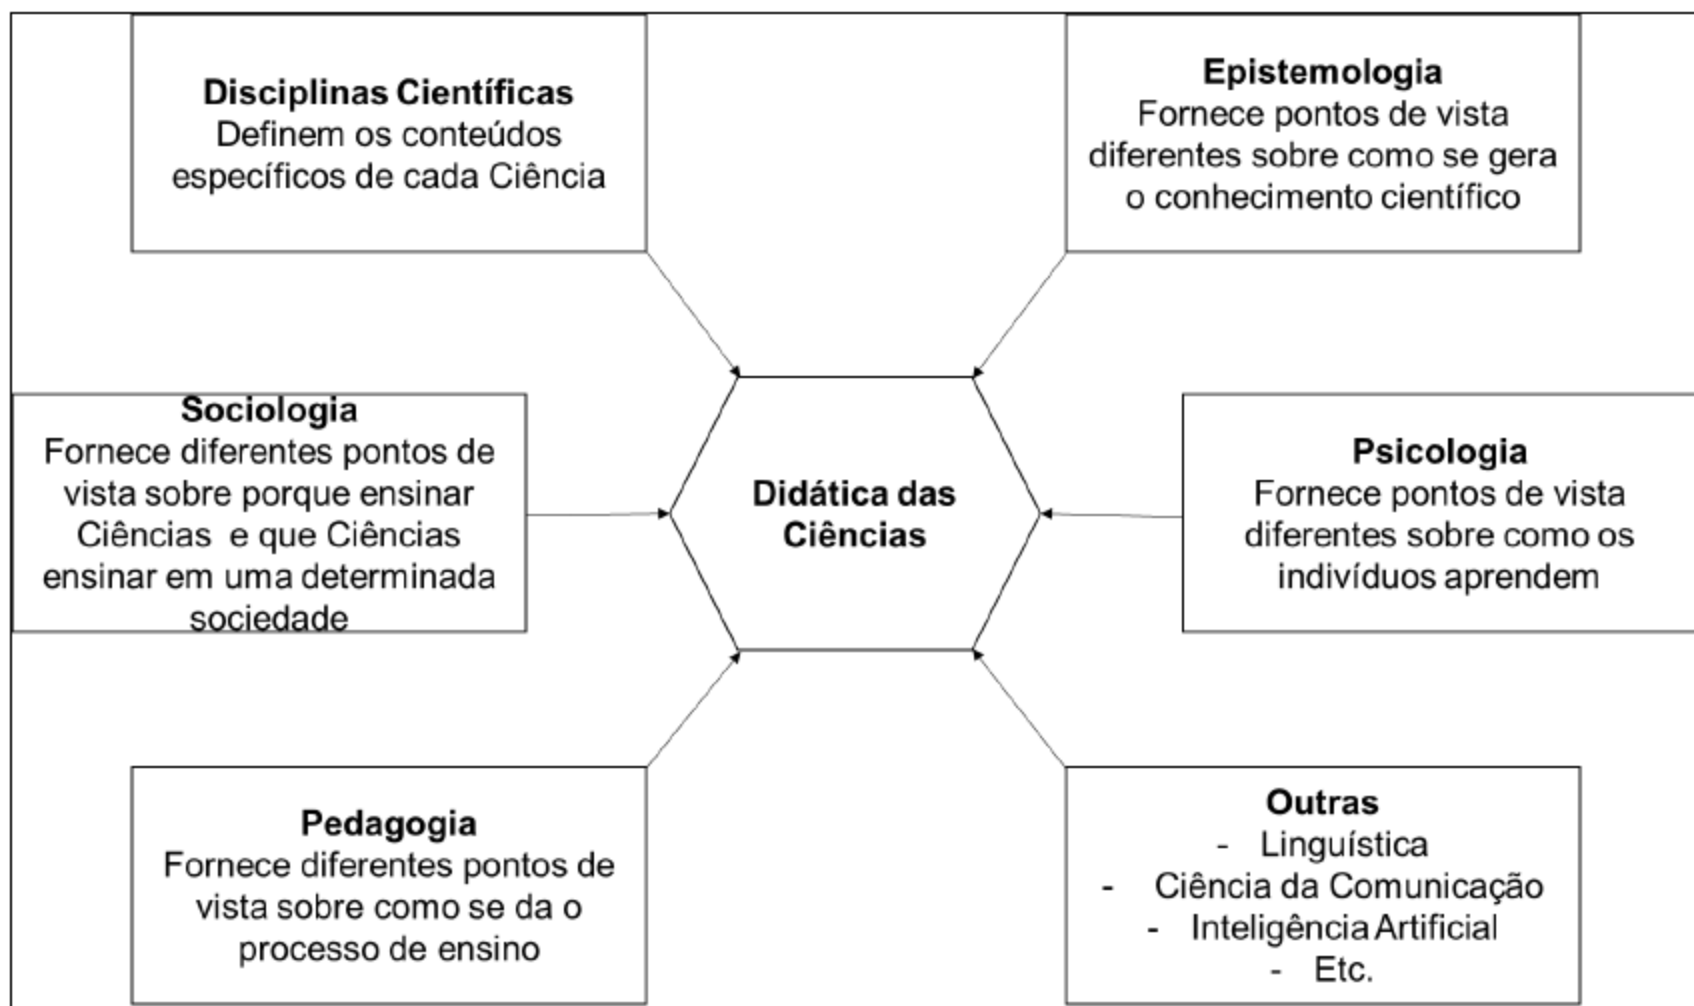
**Disciplinas Científicas**
Definem os conteúdos específicos de cada Ciência

**Epistemologia**
Fornece pontos de vista diferentes sobre como se gera o conhecimento científico

**Sociologia**
Fornece diferentes pontos de vista sobre porque ensinar Ciências e que Ciências ensinar em uma determinada sociedade

**Didática das Ciências**

**Psicologia**
Fornece pontos de vista diferentes sobre como os indivíduos aprendem

**Pedagogia**
Fornece diferentes pontos de vista sobre como se da o processo de ensino

**Outras**
- Linguística
- Ciência da Comunicação
- Inteligência Artificial
- Etc.